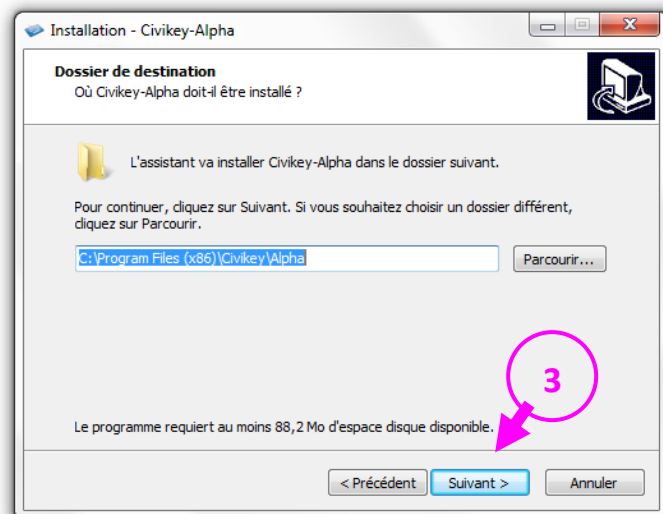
Installation - Civikey-Alpha

Dossier de destination
Où Civikey-Alpha doit-il être installé ?

L'assistant va installer Civikey-Alpha dans le dossier suivant.

Pour continuer, cliquez sur Suivant. Si vous souhaitez choisir un dossier différent, cliquez sur Parcourir.

C:\Program Files (x86)\Civikey\Alpha

Parcourir...

3

Le programme requiert au moins 88,2 Mo d'espace disque disponible.

< Précédent | Suivant > | Annuler